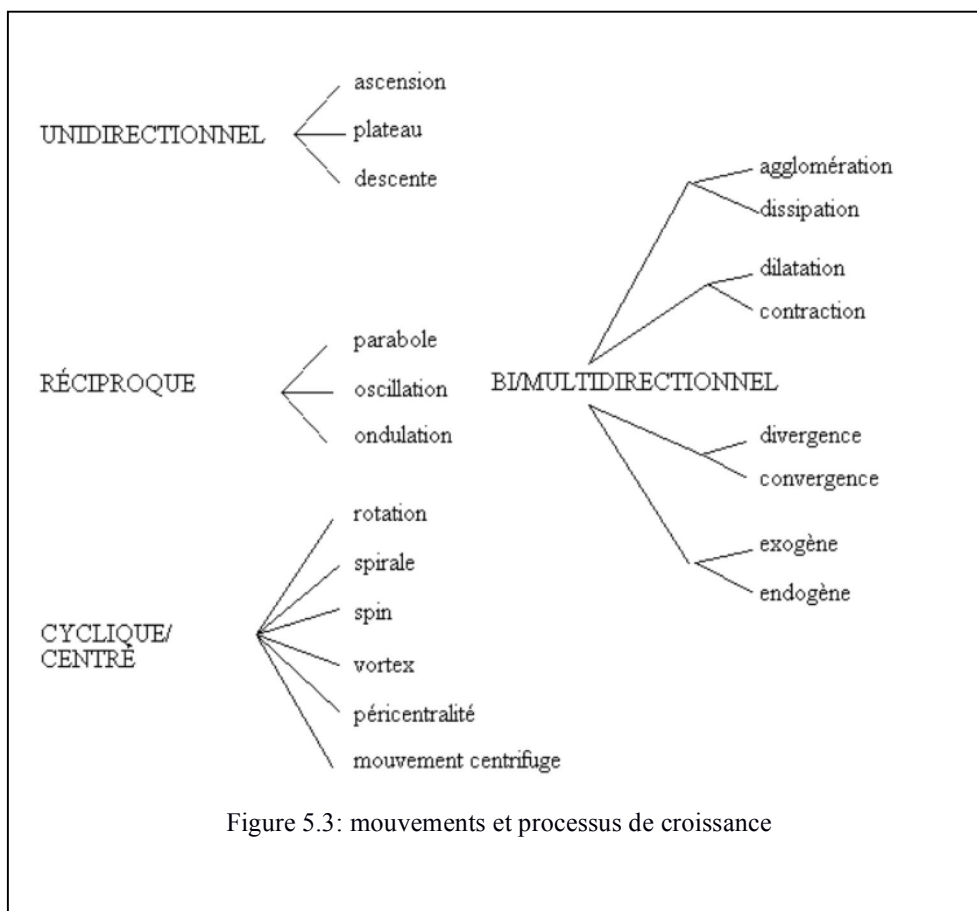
UNIDIRECTIONNEL
ascension
plateau
descente

RÉCIPROQUE
parabole
oscillation
ondulation

CYCLIQUE/
CENTRÉ
rotation
spirale
spin
vortex
péricentralité
mouvement centrifuge

BI/MULTIDIRECTIONNEL
agglomération
dissipation
dilatation
contraction
divergence
convergence
exogène
endogène

Figure 5.3: mouvements et processus de croissance